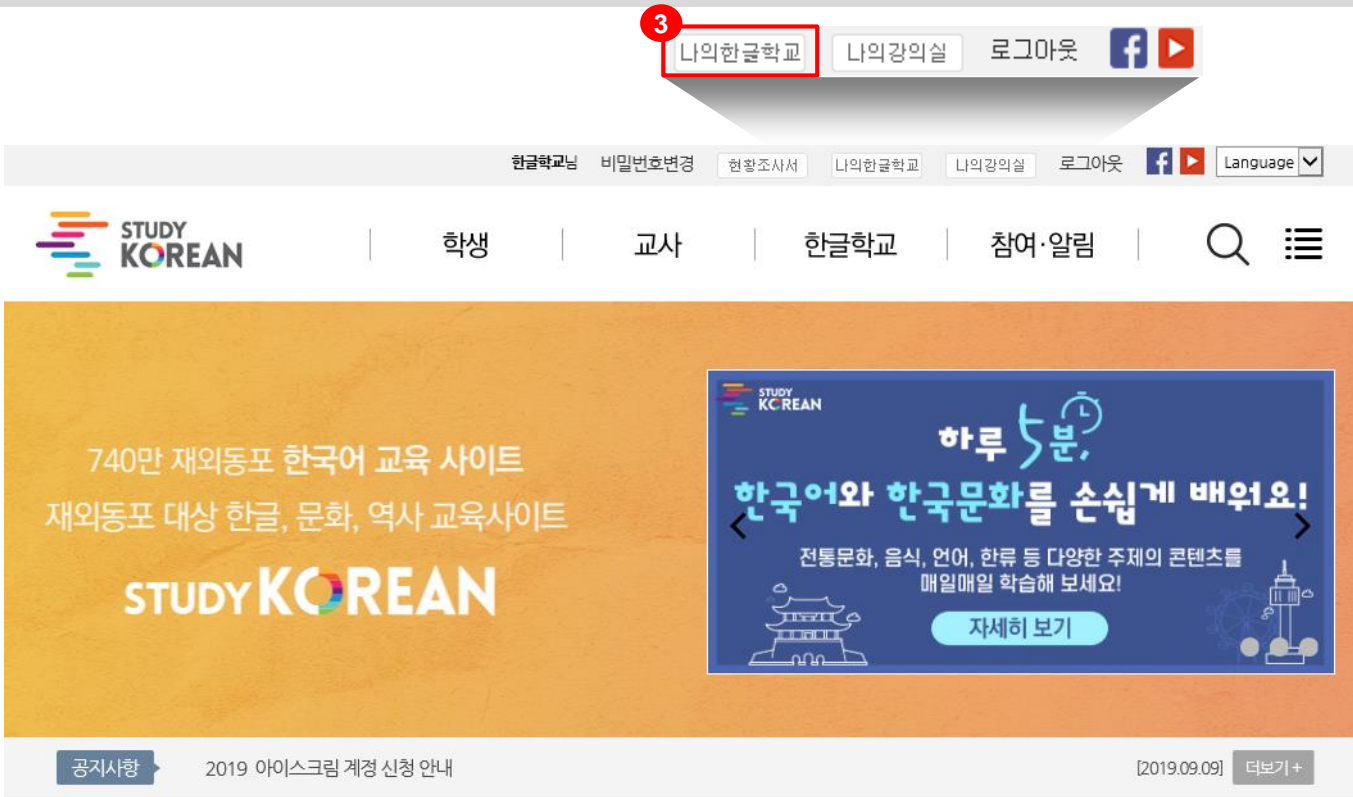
3

나의한글학교 나의강의실 로그아웃

한글학교님 비밀번호변경 현황조사서 나의한글학교 나의강의실 로그아웃 Language

STUDY KOREAN

학생 교사 한글학교 참여·알림

740만 재외동포 한국어 교육 사이트
재외동포 대상 한글, 문화, 역사 교육사이트

STUDY KOREAN

STUDY KOREAN

하루 5분,
한국어와 한국문화를 손쉽게 배워요!

전통문화, 음식, 언어, 한류 등 다양한 주제의 콘텐츠를 매일매일 학습해 보세요!

자세히 보기

공지사항 2019 아이스크림 계정 신청 안내 [2019.09.09] 더보기 +